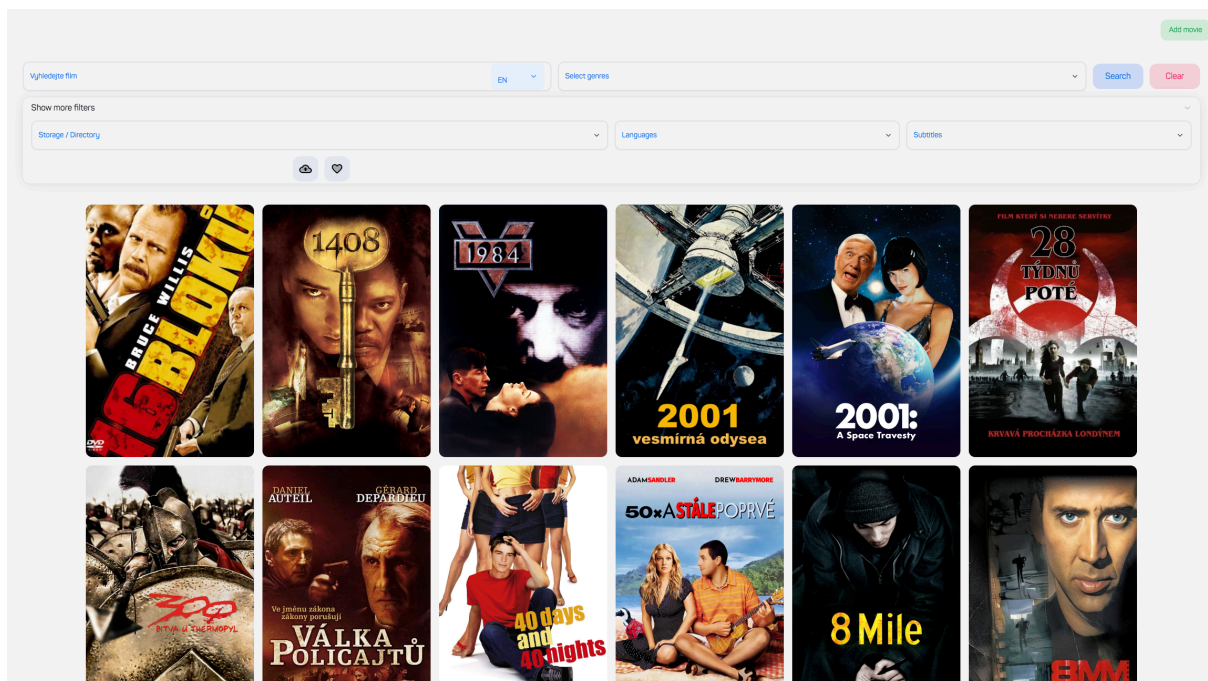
Add movie

Vyhledejte film

EN

Select genres

Search

Clear

Show more filters

Storage / Directory

Languages

Subtitles

BRUCE WILLIS

16 BLOKŮ

1408

1984

2001 vesmírná odysea

2001: A Space Travesty

FILM KTERÝ SI NEBERE SERVÍTKY

28 TÝDNŮ POTÉ

KRVAVÁ PROCHÁZKA LONDÝNEM

300 BITVA U THERMOPYL

DANIEL AUTEUIL

GÉRARD DEPARDIEU

Ve jménu zákona zákony porušují

VÁLKA POLICAJTŮ

40 days and 40 nights

ADAM SANDLER

DREW BARRYMORE

50× A STÁLE POPRVÉ

8 Mile

8MM